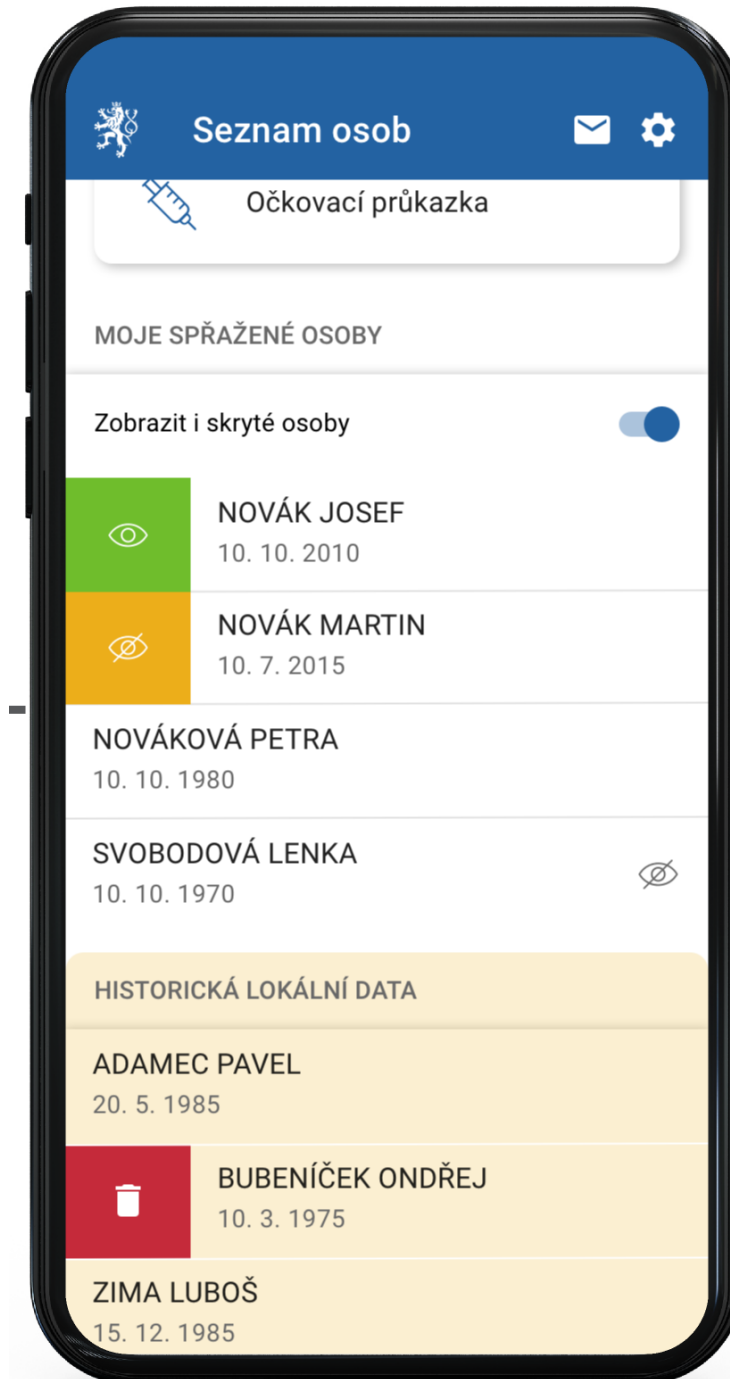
Seznam osob

Očkovací průkazka

MOJE SPŘAŽENÉ OSOBY

Zobrazit i skryté osoby

NOVÁK JOSEF
10. 10. 2010

NOVÁK MARTIN
10. 7. 2015

NOVÁKOVÁ PETRA
10. 10. 1980

SVOBODOVÁ LENKA
10. 10. 1970

HISTORICKÁ LOKÁLNÍ DATA

ADAMEC PAVEL
20. 5. 1985

BUBENÍČEK ONDŘEJ
10. 3. 1975

ZIMA LUBOŠ
15. 12. 1985